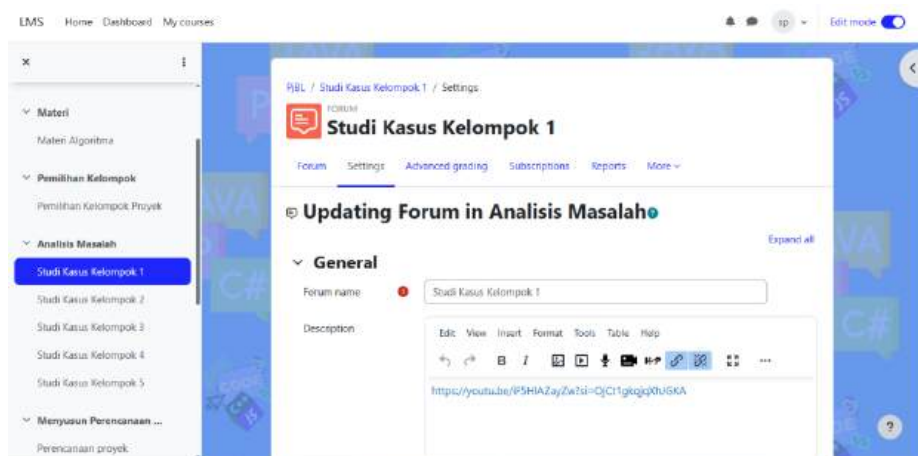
LMS Home Dashboard My courses

sp Edit mode

Materi
Materi Algoritma

Pemilihan Kelompok
Pemilihan Kelompok Proyek

Analisis Masalah
Studi Kasus Kelompok 1
Studi Kasus Kelompok 2
Studi Kasus Kelompok 3
Studi Kasus Kelompok 4
Studi Kasus Kelompok 5

Menyusun Perencanaan ...
Perencanaan proyek

PjBL / Studi Kasus Kelompok 1 / Settings

FORUM
Studi Kasus Kelompok 1

Forum Settings Advanced grading Subscriptions Reports More

Updating Forum in Analisis Masalah

Expand all

General

Forum name
Studi Kasus Kelompok 1

Description
Edit View Insert Format Tools Table Help

B I

https://youtu.be/P5HIAZayZw?si=OjCt1gkqjqXfuGKA

?